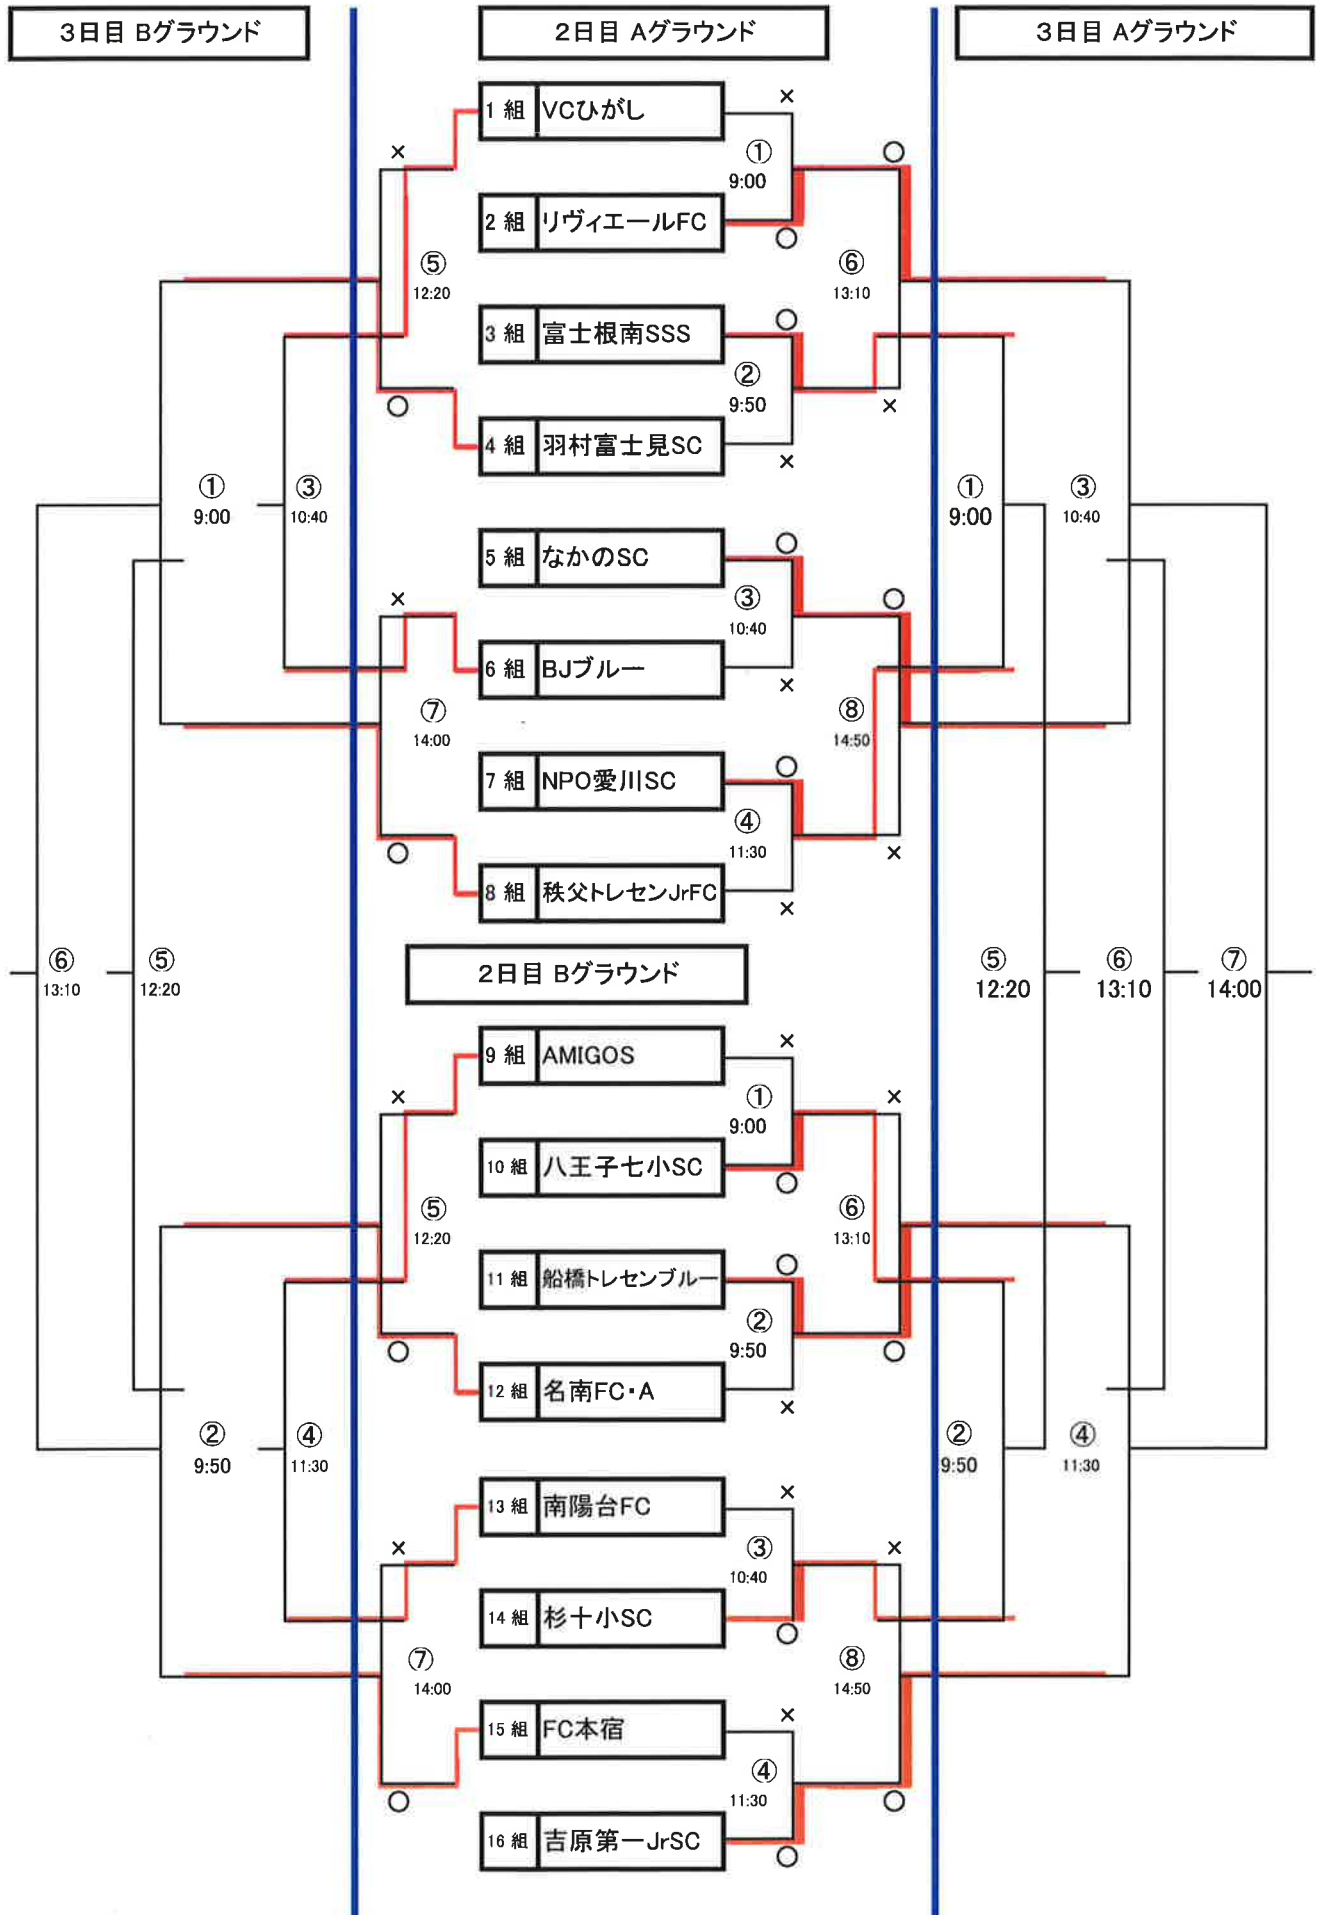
3日目 Bグラウンド

2日目 Aグラウンド

3日目 Aグラウンド

1 組 VCひがし
2 組 リヴィエールFC
3 組 富士根南SSS
4 組 羽村富士見SC
5 組 なかのSC
6 組 BJブルー
7 組 NPO愛川SC
8 組 秩父トレセンJrFC

×
①
9:00
○
×
⑤
12:20
○
⑥
13:10
○
○
②
9:50
×
×
○
③
10:40
○
×
×
⑦
14:00
○
⑧
14:50
○
④
11:30
×
×

①
9:00
③
10:40
①
9:00
③
10:40

⑥
13:10
⑤
12:20

2日目 Bグラウンド

⑤
12:20
⑥
13:10
⑦
14:00

9 組 AMIGOS
10 組 八王子七小SC
11 組 船橋トレセンブルー
12 組 名南FC・A
13 組 南陽台FC
14 組 杉十小SC
15 組 FC本宿
16 組 吉原第一JrSC

×
①
9:00
×
×
⑤
12:20
⑥
13:10
○
○
②
9:50
○
○
×
×
③
10:40
×
×
⑦
14:00
○
⑧
14:50
×
④
11:30
○
○

②
9:50
④
11:30
②
9:50
④
11:30